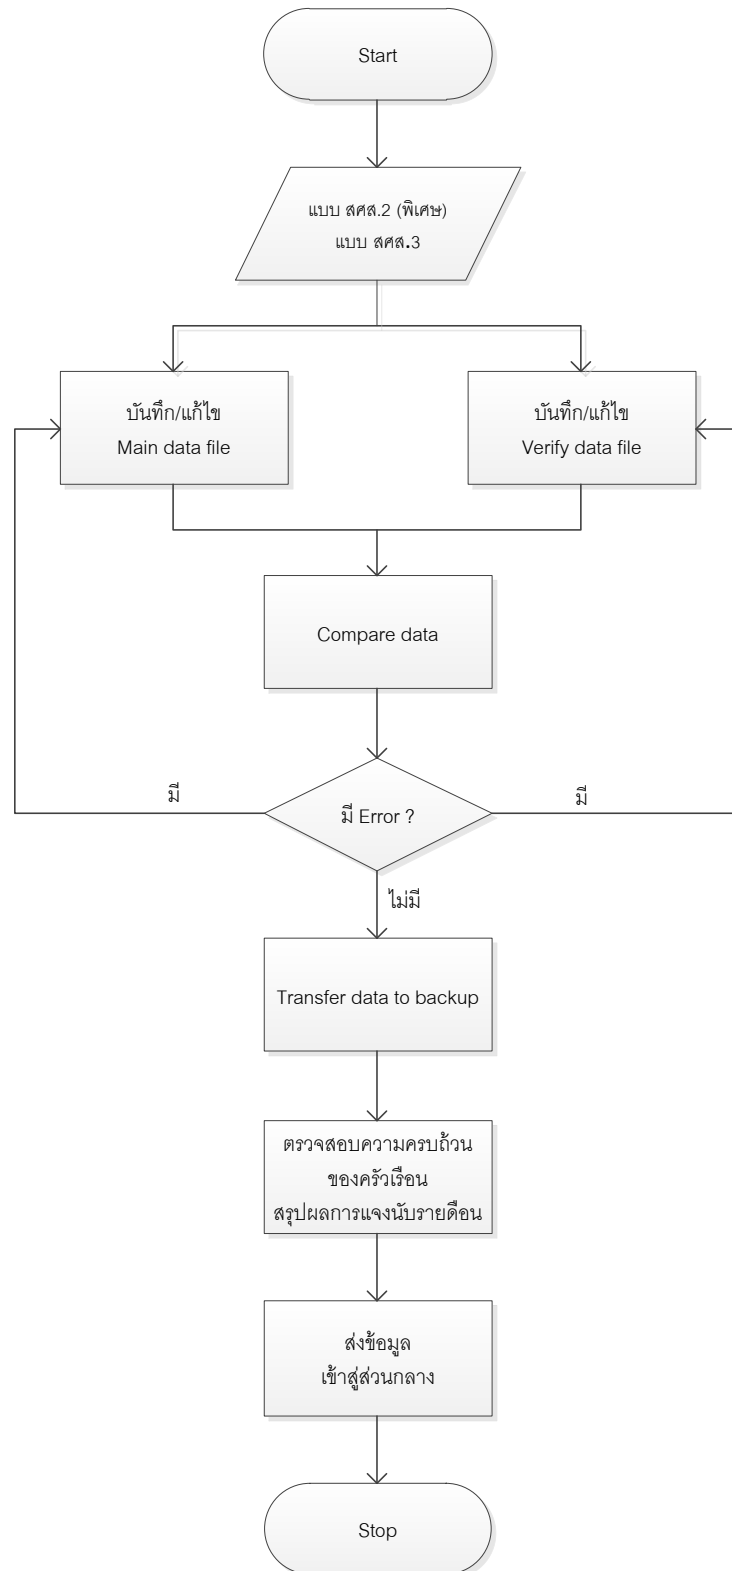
Start

แบบ สศส.2 (พิเศษ)
แบบ สศส.3

บันทึก/แก้ไข
Main data file

บันทึก/แก้ไข
Verify data file

Compare data

มี

มี Error ?

มี

ไม่มี

Transfer data to backup

ตรวจสอบความครบถ้วน
ของครัวเรือน
สรุปผลการแจงนับรายดือน

ส่งข้อมูล
เข้าสู่ส่วนกลาง

Stop